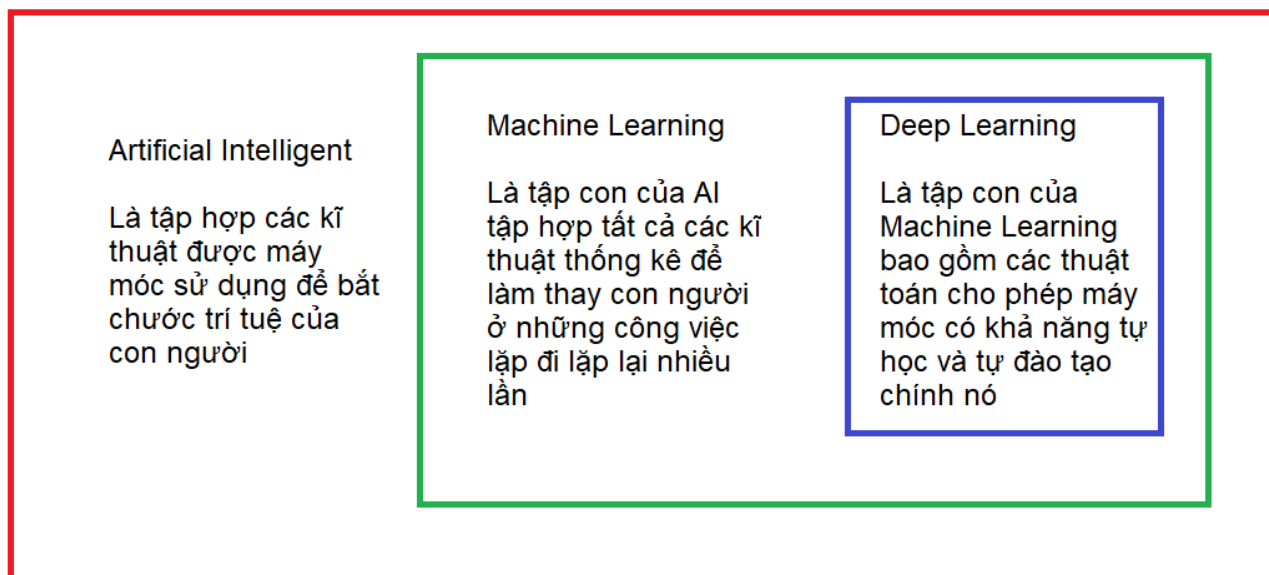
Artificial Intelligent

Là tập hợp các kĩ thuật được máy móc sử dụng để bắt chước trí tuệ của con người

Machine Learning

Là tập con của AI tập hợp tất cả các kĩ thuật thống kê để làm thay con người ở những công việc lặp đi lặp lại nhiều lần

Deep Learning

Là tập con của Machine Learning bao gồm các thuật toán cho phép máy móc có khả năng tự học và tự đào tạo chính nó